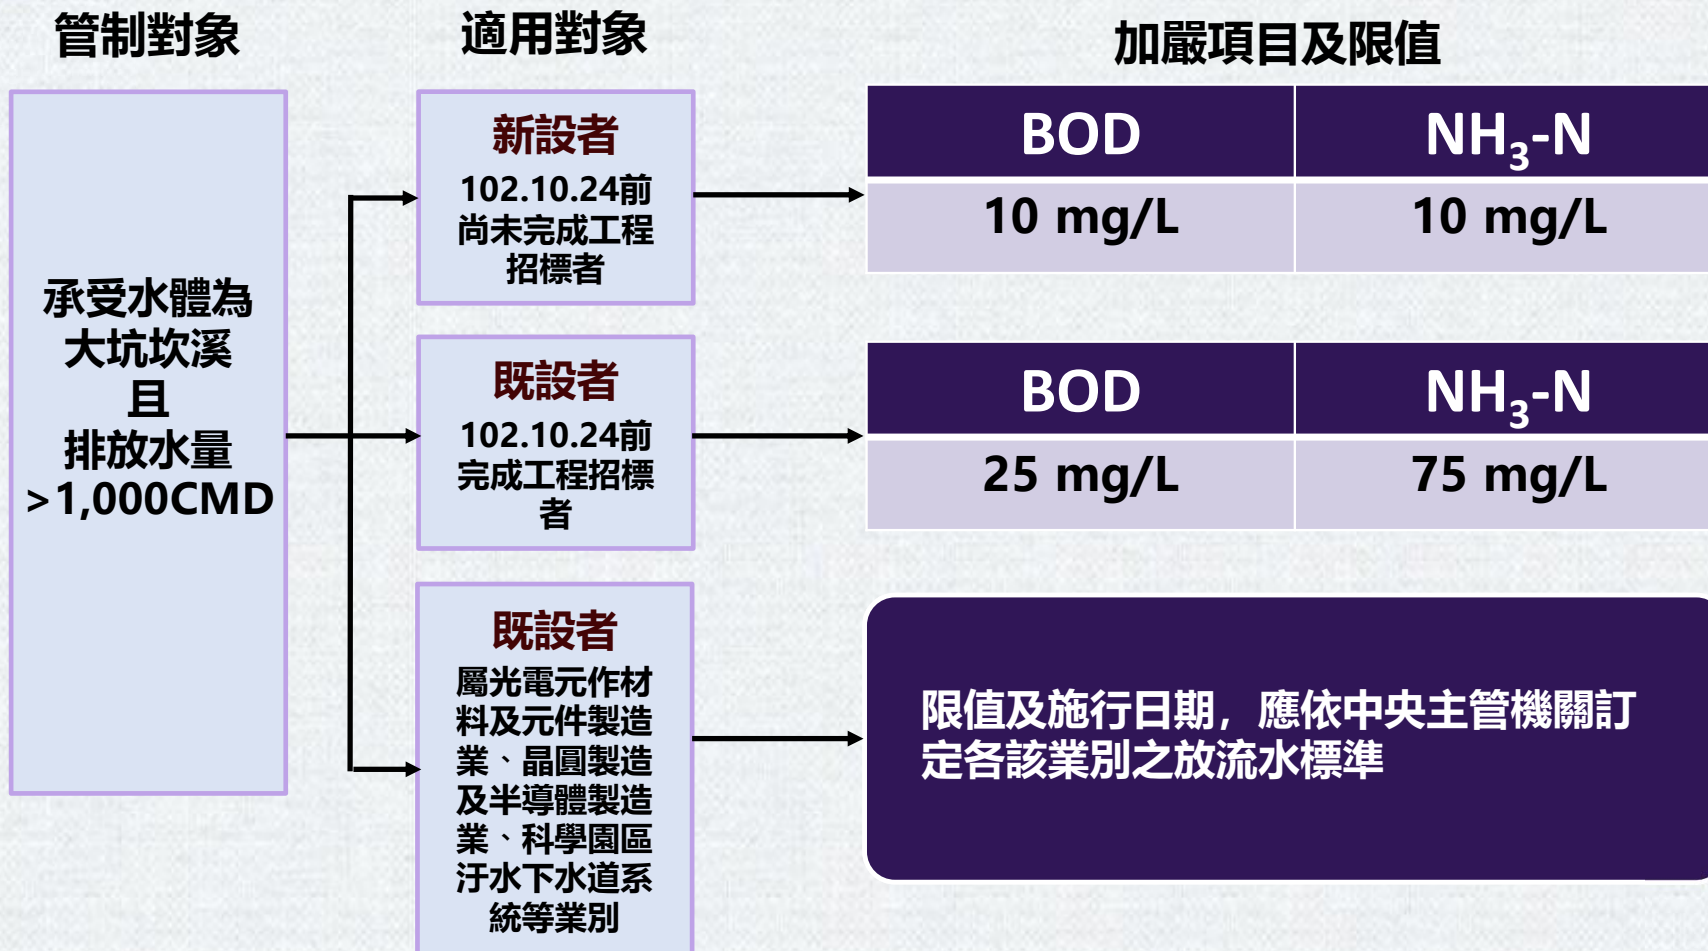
管制對象

適用對象

加嚴項目及限值

承受水體為大坑坎溪
且
排放水量
>1,000CMD

新設者
102.10.24前尚未完成工程招標者

| BOD | $NH_3$-N |
|---|---|
| 10 mg/L | 10 mg/L |

既設者
102.10.24前完成工程招標者

| BOD | $NH_3$-N |
|---|---|
| 25 mg/L | 75 mg/L |

既設者
屬光電元作材料及元件製造業、晶圓製造及半導體製造業、科學園區汙水下水道系統等業別

限值及施行日期，應依中央主管機關訂定各該業別之放流水標準